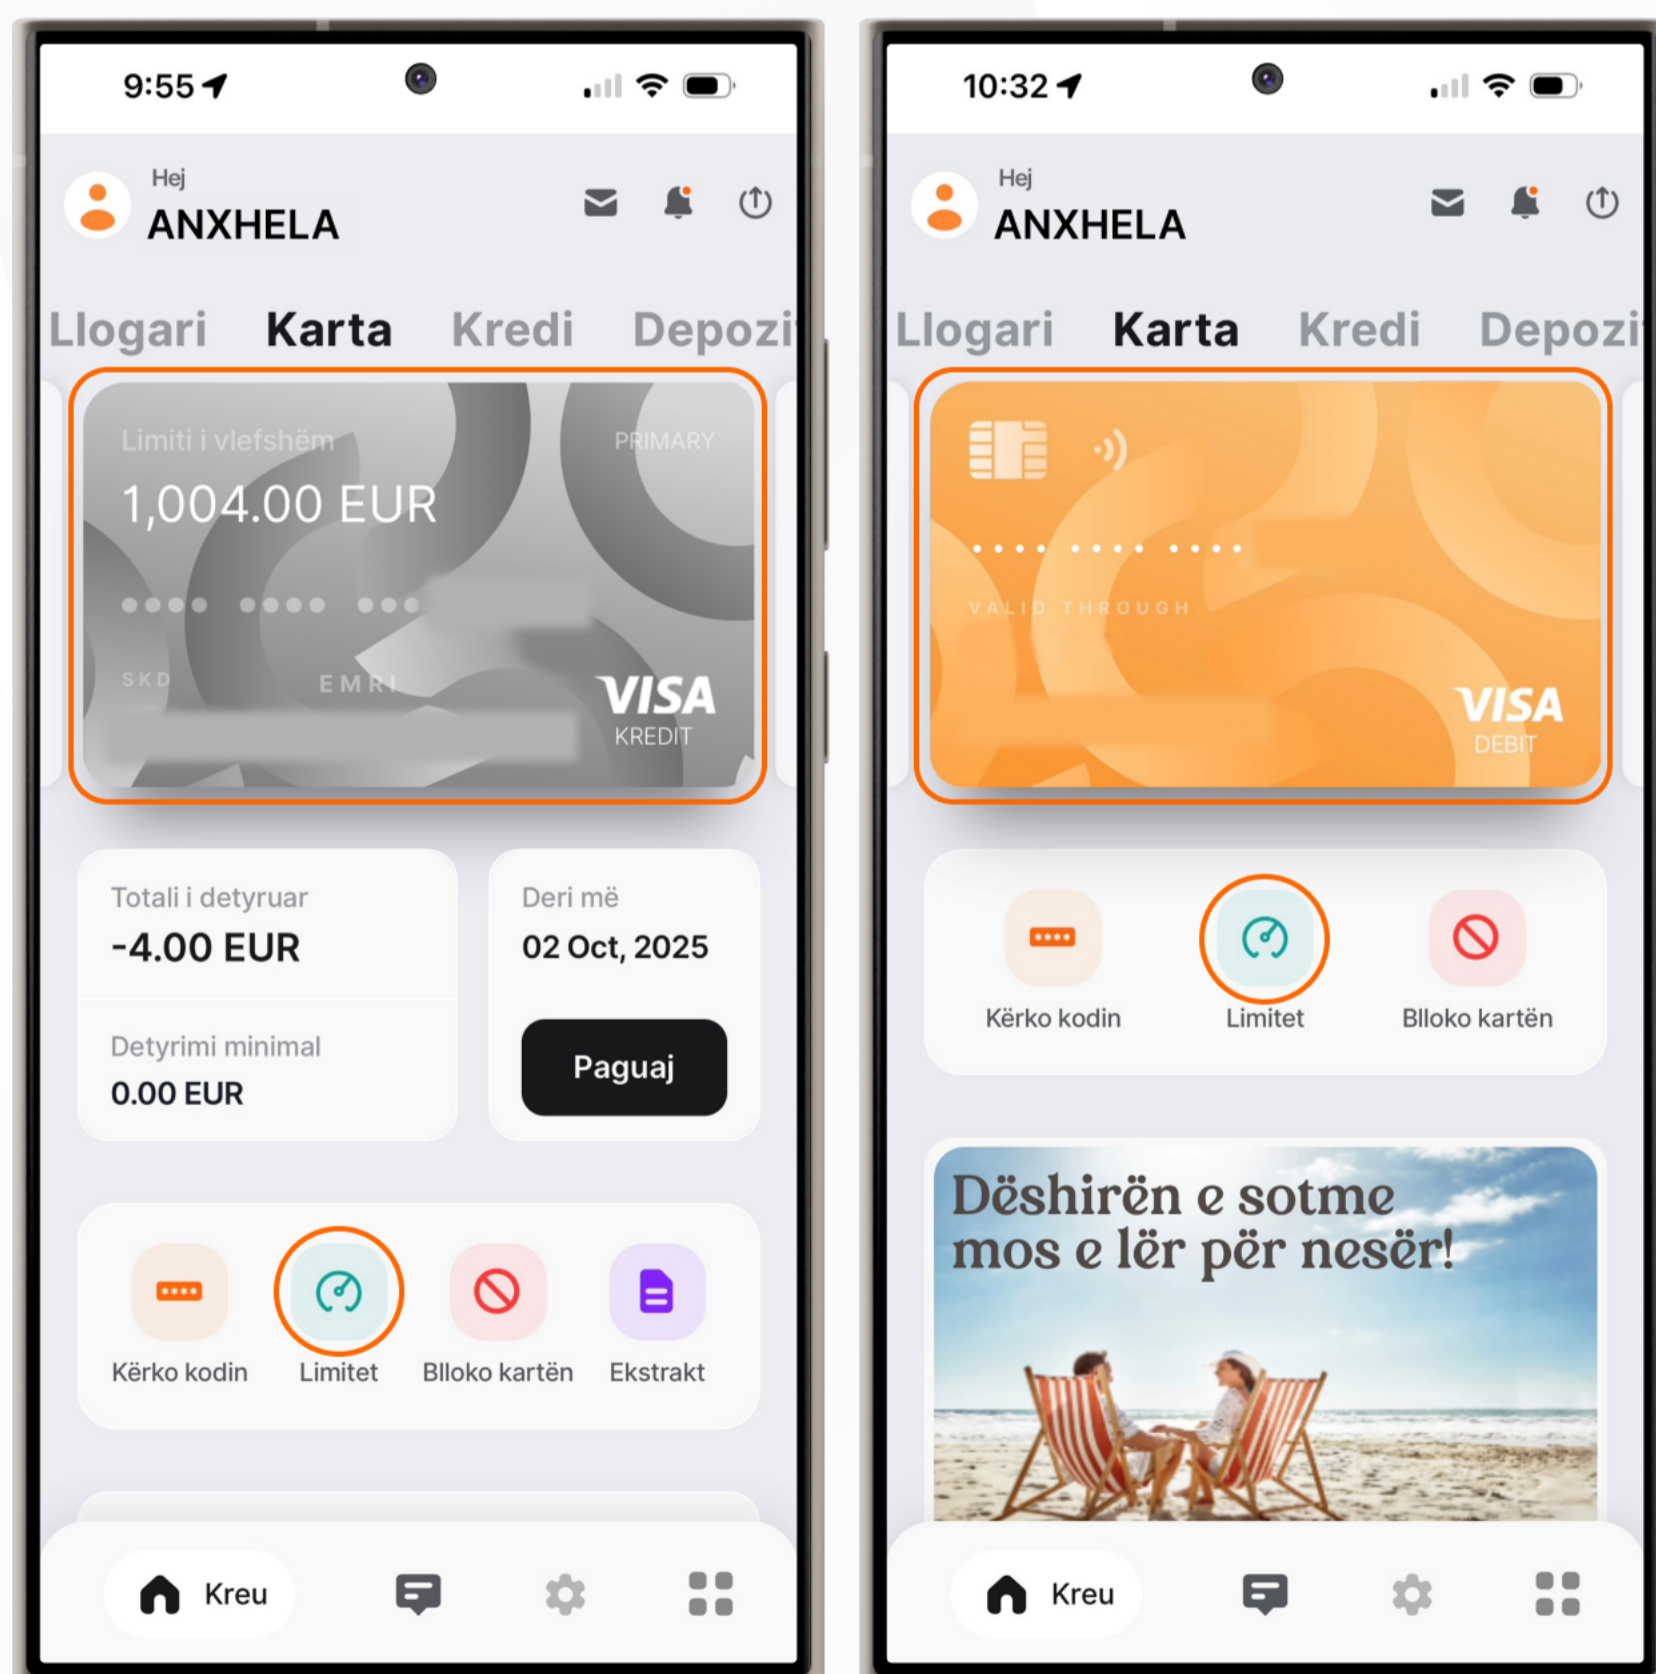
9:55

Hej
ANXHELA

Llogari Karta Kredi Depozi

Limiti i vlefshëm
PRIMARY
1,004.00 EUR
●●●● ●●●● ●●●
SKD
EMRI
VISA
KREDIT

Totali i detyruar
-4.00 EUR

Deri më
02 Oct, 2025

Detyrimi minimal
0.00 EUR

Paguaj

Kërko kodin
Limitet
Blloko kartën
Ekstrakt

Kreu

10:32

Hej
ANXHELA

Llogari Karta Kredi Depozi

•••• •••• ••••
VALID THROUGH
VISA
DEBIT

Kërko kodin
Limitet
Blloko kartën

Dëshirën e sotme mos e lër për nesër!

Kreu